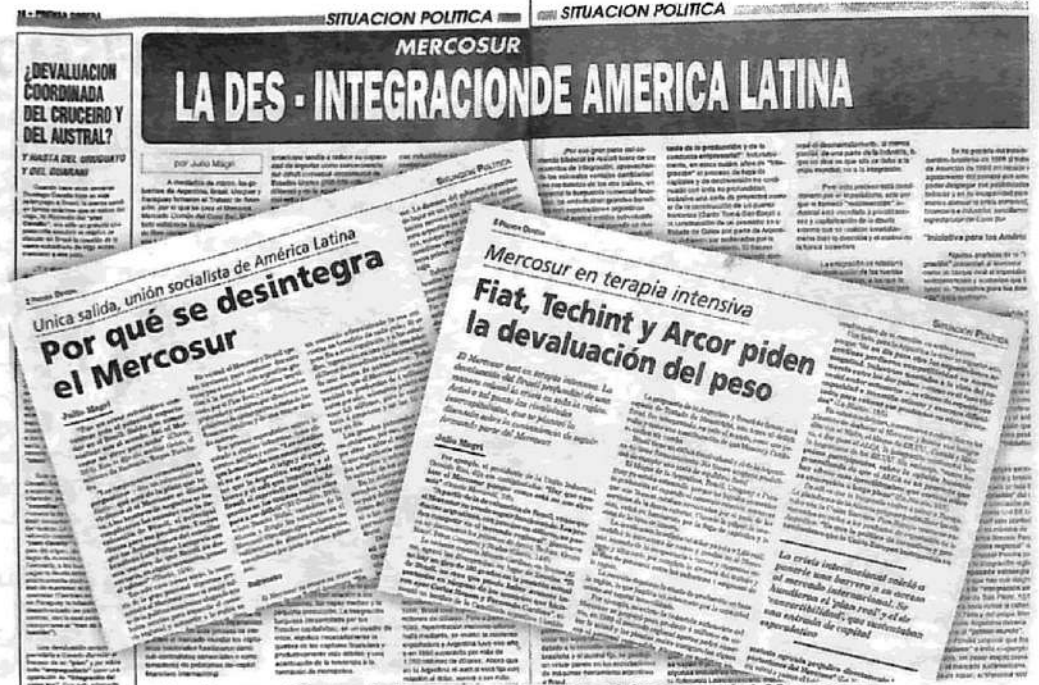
SITUACION POLITICA

SITUACION POLITICA

¿DEVALUACION COORDINADA DEL CRUCEIRO Y DEL AUSTRAL?

Y HASTA DEL URUGUAYO Y DEL GUARANI

MERCOSUR

LA DES - INTEGRACIONDE AMERICA LATINA

por Julio Magri

Unica salida, unión socialista de América Latina

Por qué se desintegra el Mercosur

Julio Magri

Mercosur en terapia intensiva

Fiat, Techint y Arcor piden la devaluación del peso

Julio Magri

SITUACION POLITICA

"Iniciativa para las Américas"

La crisis internacional colocó a paseria una barrera a su acceso al mercado internacional. Se hundieron el 'plan real' y el de convertibilidad, que vacilaban por una entrada de capital especulativo

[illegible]